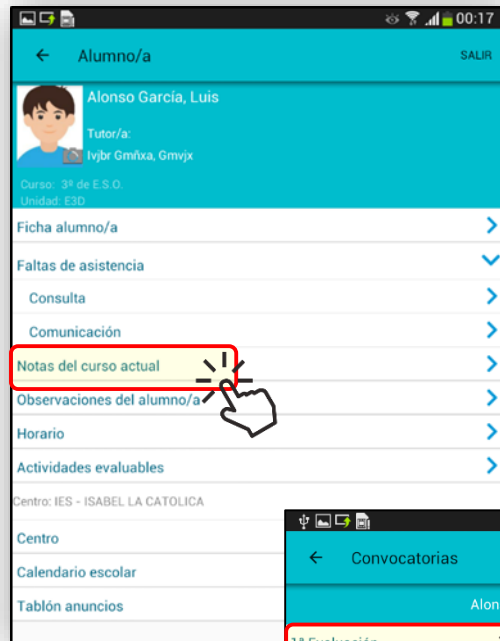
00:17

Alumno/a

SALIR

Alonso García, Luis

Tutor/a:

Ivjbr Gmñxa, Gmvjx

Curso: 3º de E.S.O.
Unidad: E3D

Ficha alumno/a

Faltas de asistencia

Consulta

Comunicación

Notas del curso actual

Observaciones del alumno/a

Horario

Actividades evaluables

Centro: IES - ISABEL LA CATOLICA

Centro

Calendario escolar

Tablón anuncios

Convocatorias

Alon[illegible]

1ª Evaluación